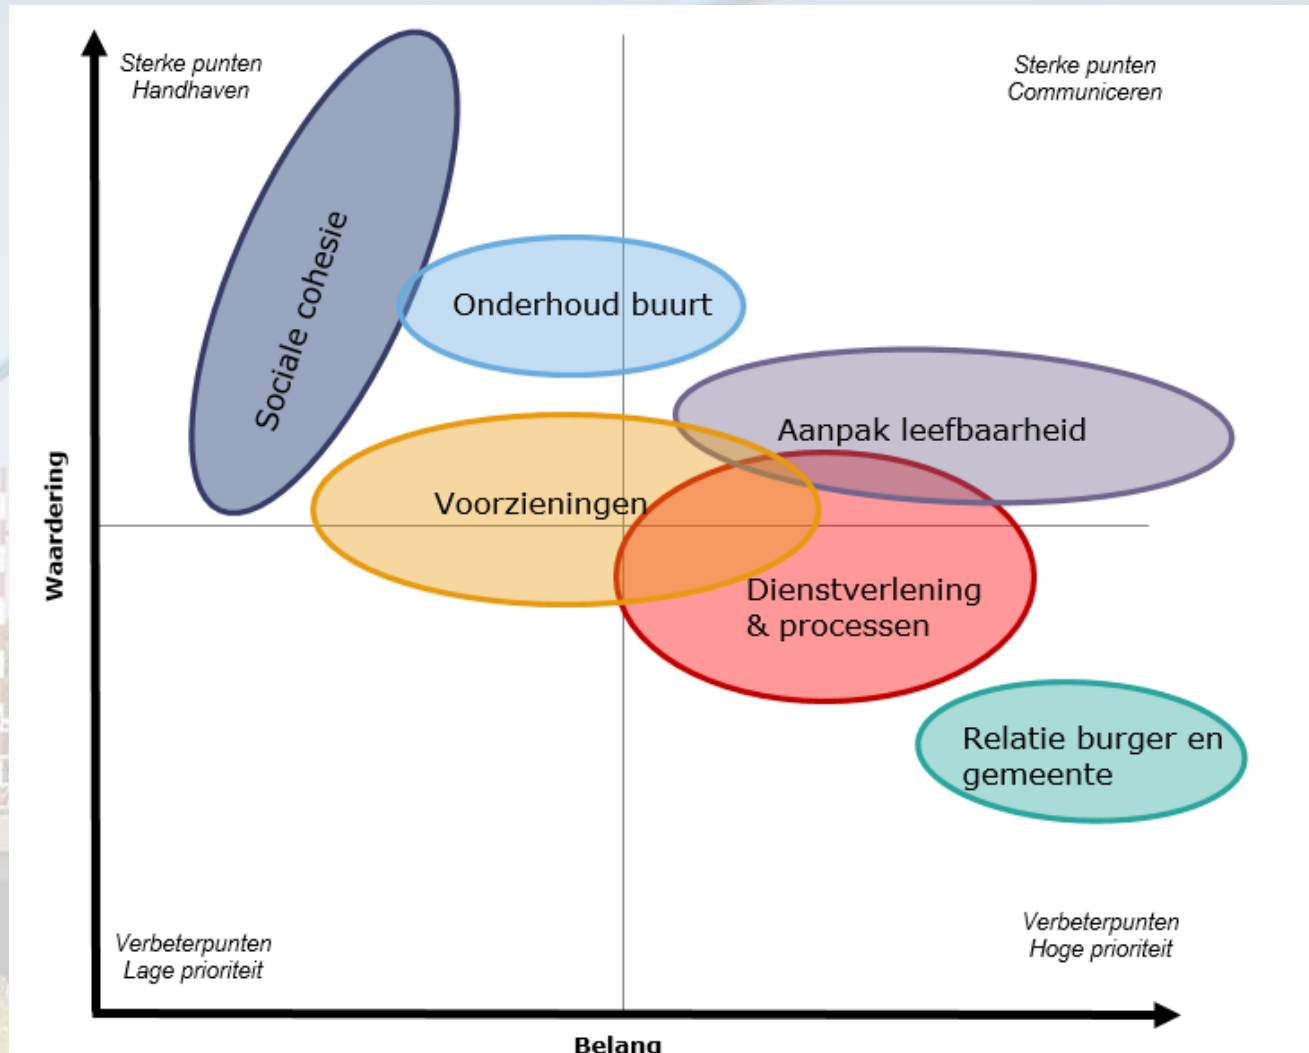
Sterke punten
Handhaven

Sterke punten
Communiceren

Sociale cohesie

Onderhoud buurt

Aanpak leefbaarheid

Voorzieningen

Dienstverlening & processen

Relatie burger en gemeente

Waardering

Verbeterpunten
Lage prioriteit

Verbeterpunten
Hoge prioriteit

Belang